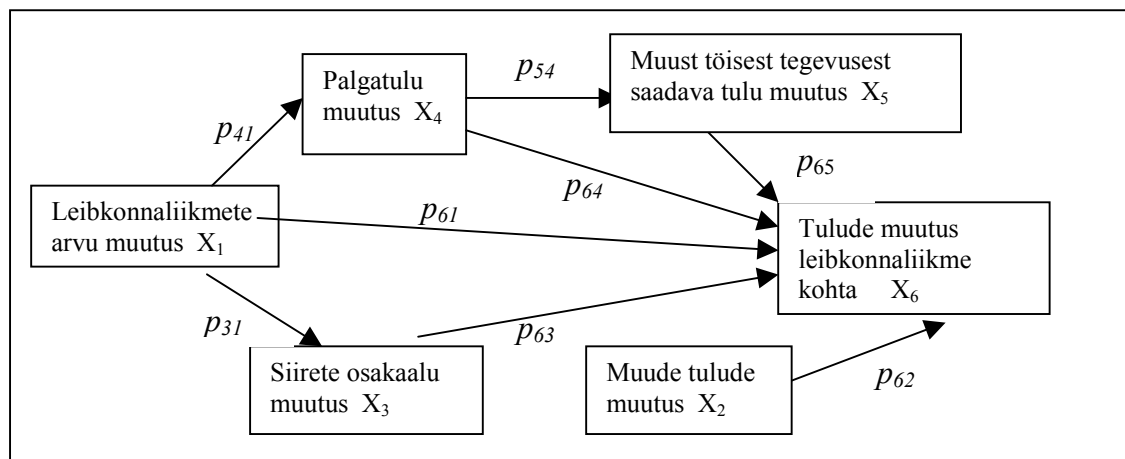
Palgatulu muutus $X_4$

$p_{54}$

Muust töisest tegevusest saadava tulu muutus $X_5$

$p_{41}$

$p_{65}$

$p_{64}$

Leibkonnaliikmete arvu muutus $X_1$

$p_{61}$

Tulude muutus leibkonnaliikme kohta $X_6$

$p_{31}$

$p_{63}$

Siirete osakaalu muutus $X_3$

Muude tulude muutus $X_2$

$p_{62}$